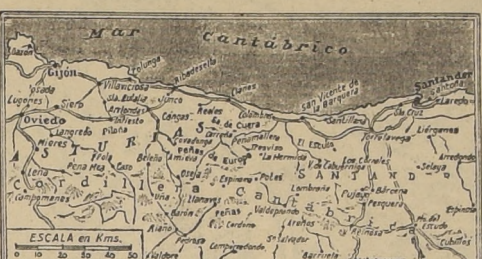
Mar cantábrico

Gijón
Colunga
Ribadesella
Llanes
San Vicente de la Barquera
Santander
Villaviciosa
Oviedo
Langreo
Mieres
Infiesto
Cangas
Arriondas
Covadonga
Peñas de Europa
Potes
Reinosa
Santillana
Torrelavega
Cabezón
Liérganes
Laredo
Pola de Lena
Campomanes
Sama
Sotres
Espinama
Campoo
Aguilar
Cervera
Riaño
Cistierna
Astur
Cordillera Cantábrica
Santander
ESCALA en Kms.
0 10 20 30 40 50